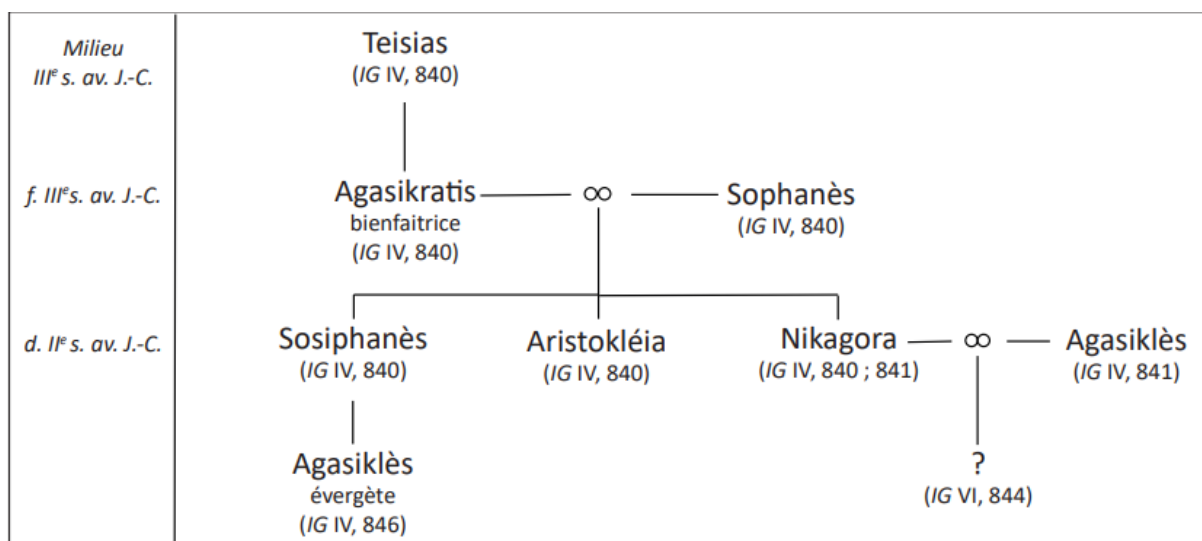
Milieu III$^e$ s. av. J.-C.

f. III$^e$s. av. J.-C.

d. II$^e$ s. av. J.-C.

Teisias
(IG IV, 840)

Agasikratis
bienfaitrice
(IG IV, 840)

∞

Sophanès
(IG IV, 840)

Sosiphanès
(IG IV, 840)

Aristokléia
(IG IV, 840)

Nikagora
(IG IV, 840 ; 841)

∞

Agasiklès
(IG IV, 841)

Agasiklès
évergète
(IG IV, 846)

?
(IG VI, 844)